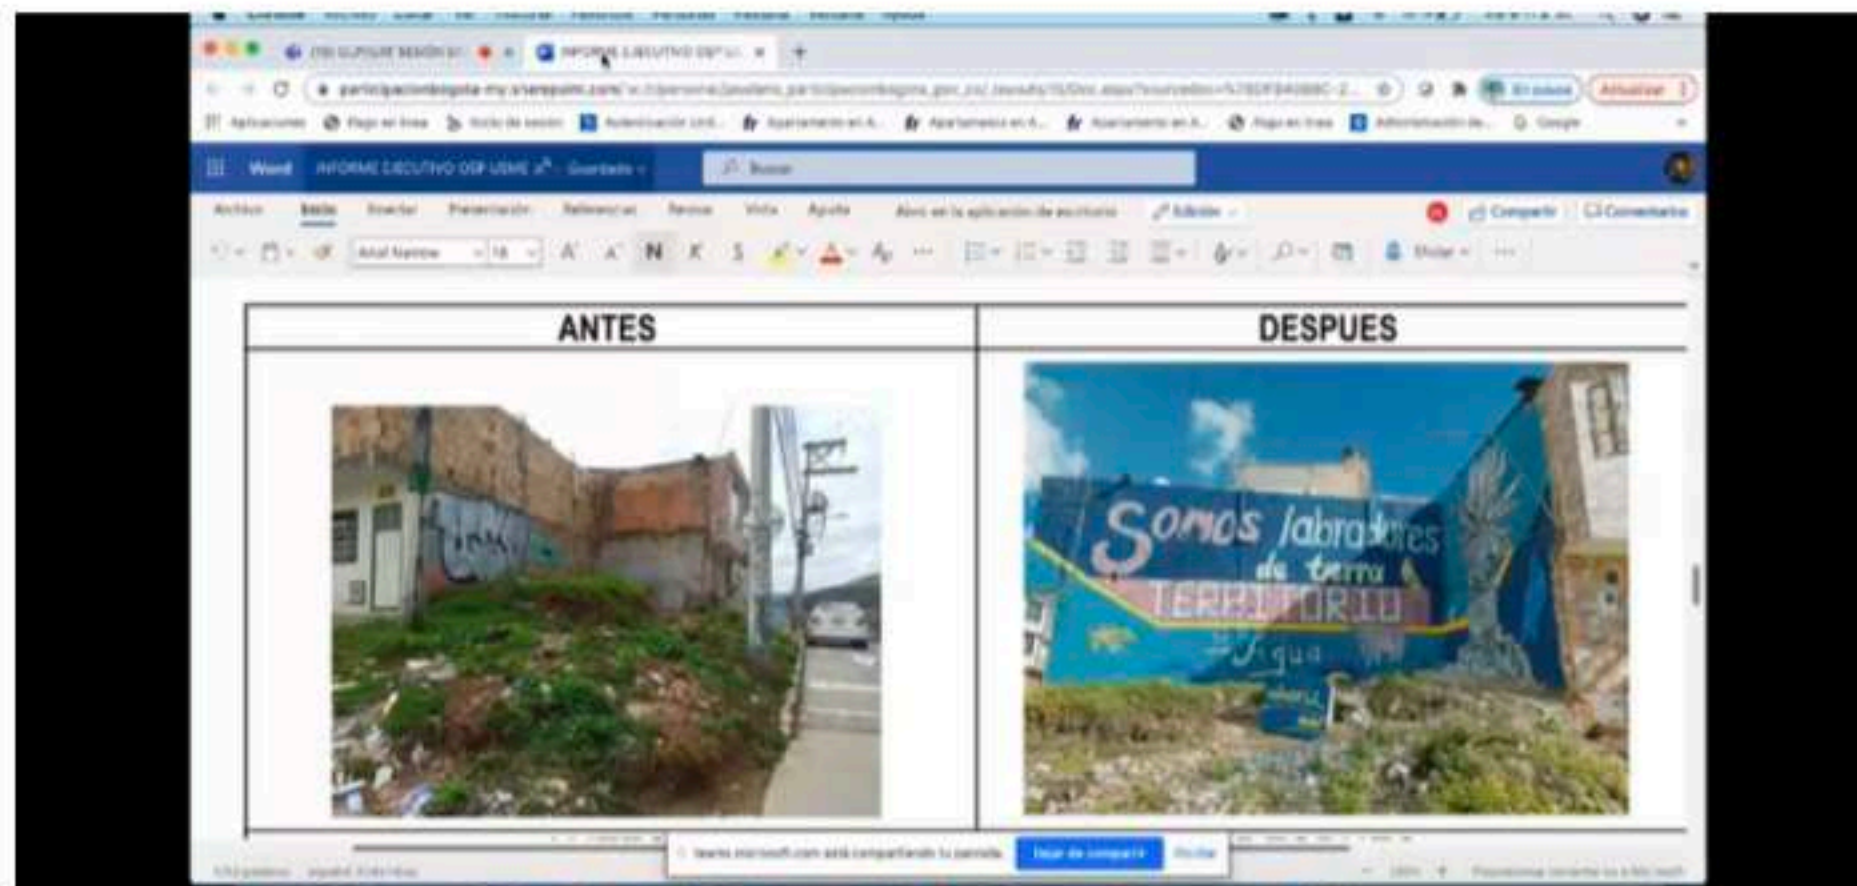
INFORME EJECUTIVO DEP U...

participacionbogota-my.sharepoint.com

Word INFORME EJECUTIVO DEP USME - Guardado

Buscar

Archivo Inicio Insertar Presentación Referencias Revisar Vista Ayuda Abrir en la aplicación de escritorio Edición Compartir Comentarios

Arial Narrow 18

N K S

| ANTES | DESPUES |
|---|---|
| | |

Somos labradores de tierra TERRITORIO Agua

teams.microsoft.com está compartiendo tu pantalla. Dejar de compartir Ocultar